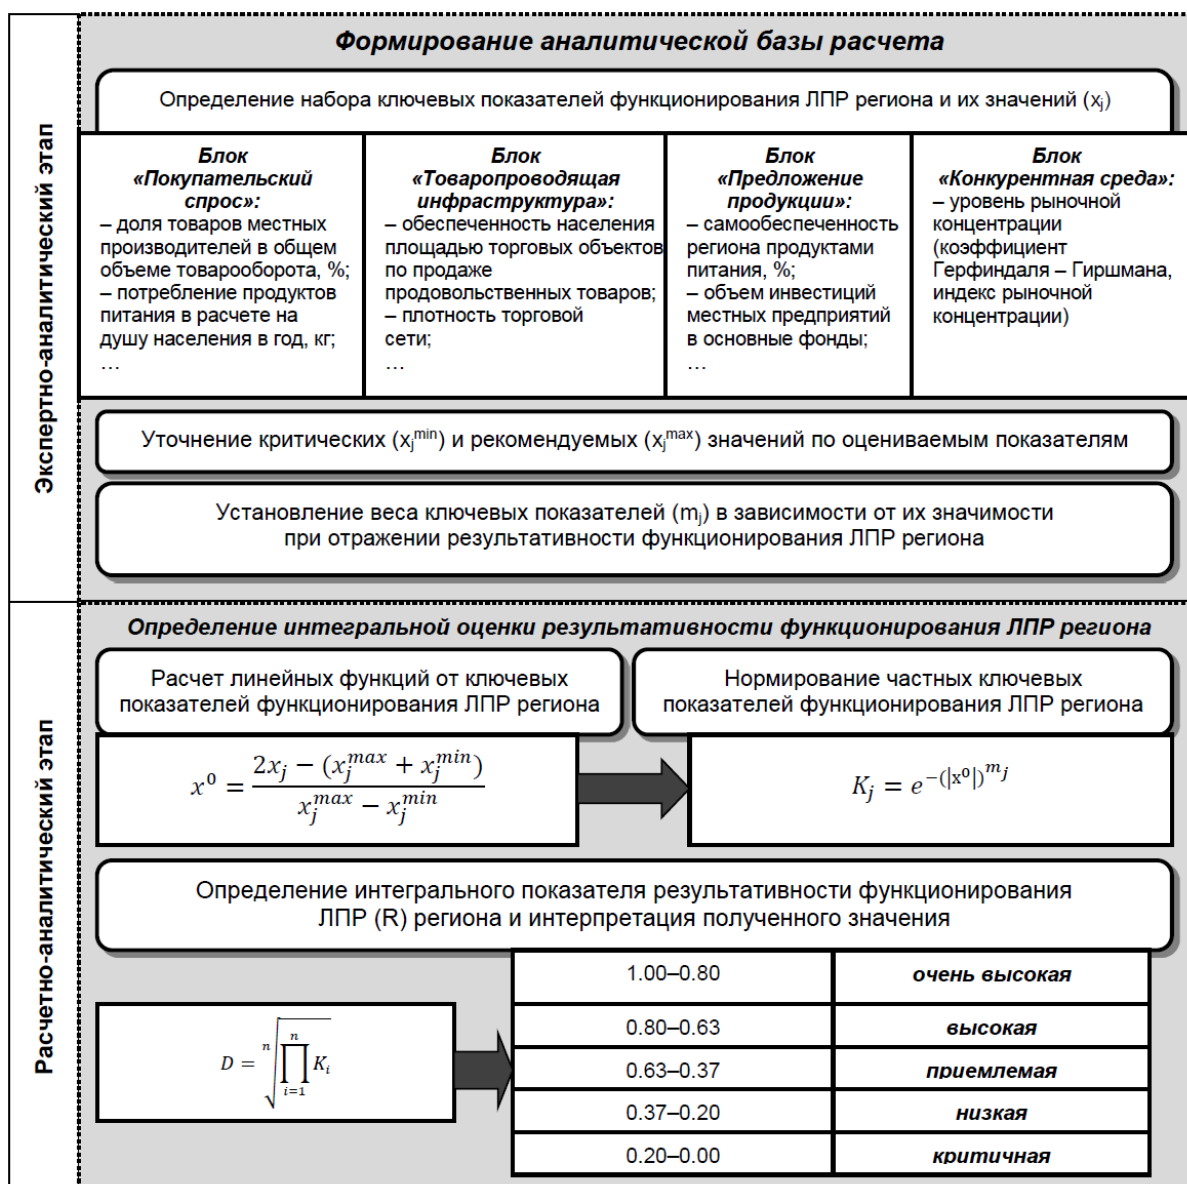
Экспертно-аналитический этап

Формирование аналитической базы расчета

Определение набора ключевых показателей функционирования ЛПР региона и их значений ($x_j$)

Блок «Покупательский спрос»:
– доля товаров местных производителей в общем объеме товарооборота, %;
– потребление продуктов питания в расчете на душу населения в год, кг;
…

Блок «Товаропроводящая инфраструктура»:
– обеспеченность населения площадью торговых объектов по продаже продовольственных товаров;
– плотность торговой сети;
…

Блок «Предложение продукции»:
– самообеспеченность региона продуктами питания, %;
– объем инвестиций местных предприятий в основные фонды;
…

Блок «Конкурентная среда»:
– уровень рыночной концентрации (коэффициент Герфиндаля – Гиршмана, индекс рыночной концентрации)

Уточнение критических ($x_j^{min}$) и рекомендуемых ($x_j^{max}$) значений по оцениваемым показателям

Установление веса ключевых показателей ($m_j$) в зависимости от их значимости при отражении результативности функционирования ЛПР региона

Расчетно-аналитический этап

Определение интегральной оценки результативности функционирования ЛПР региона

Расчет линейных функций от ключевых показателей функционирования ЛПР региона

Нормирование частных ключевых показателей функционирования ЛПР региона

$x^0 = \frac{2x_j - (x_j^{max} + x_j^{min})}{x_j^{max} - x_j^{min}}$

$K_j = e^{-(|x^0|)^{m_j}}$

Определение интегрального показателя результативности функционирования ЛПР (R) региона и интерпретация полученного значения

$D = \sqrt[n]{\prod_{i=1}^{n} K_i}$

| 1.00–0.80 | очень высокая |
|---|---|
| 0.80–0.63 | высокая |
| 0.63–0.37 | приемлемая |
| 0.37–0.20 | низкая |
| 0.20–0.00 | критичная |